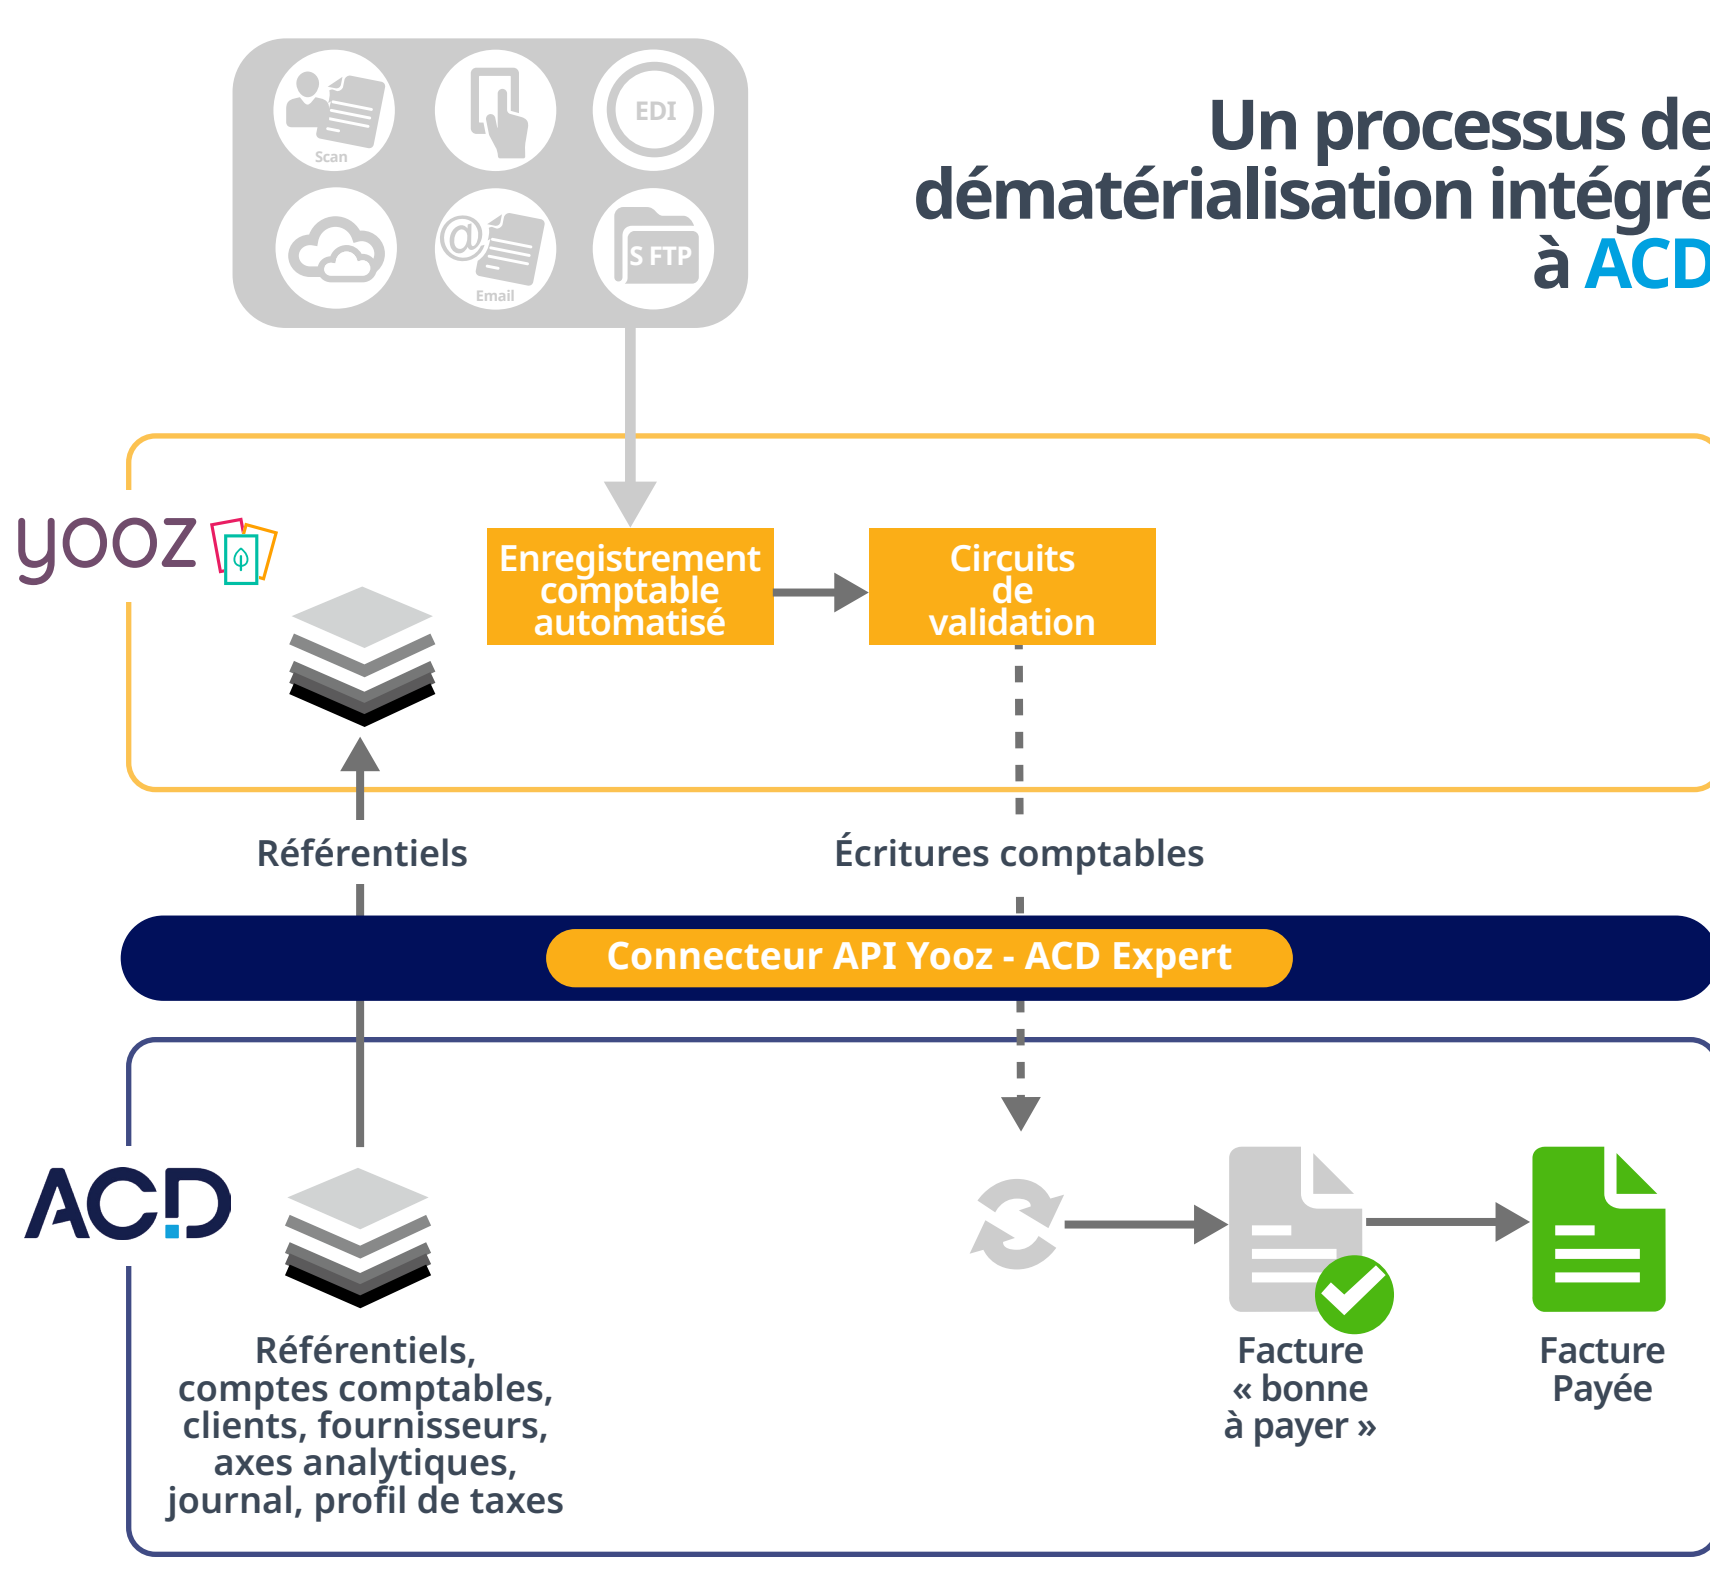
Scan

EDI

Email

S FTP

Un processus de
dématérialisation intégré
à ACD

yooz

Enregistrement comptable automatisé

Circuits de validation

Référentiels

Écritures comptables

Connecteur API Yooz - ACD Expert

ACD

Référentiels, comptes comptables, clients, fournisseurs, axes analytiques, journal, profil de taxes

Facture « bonne à payer »

Facture Payée